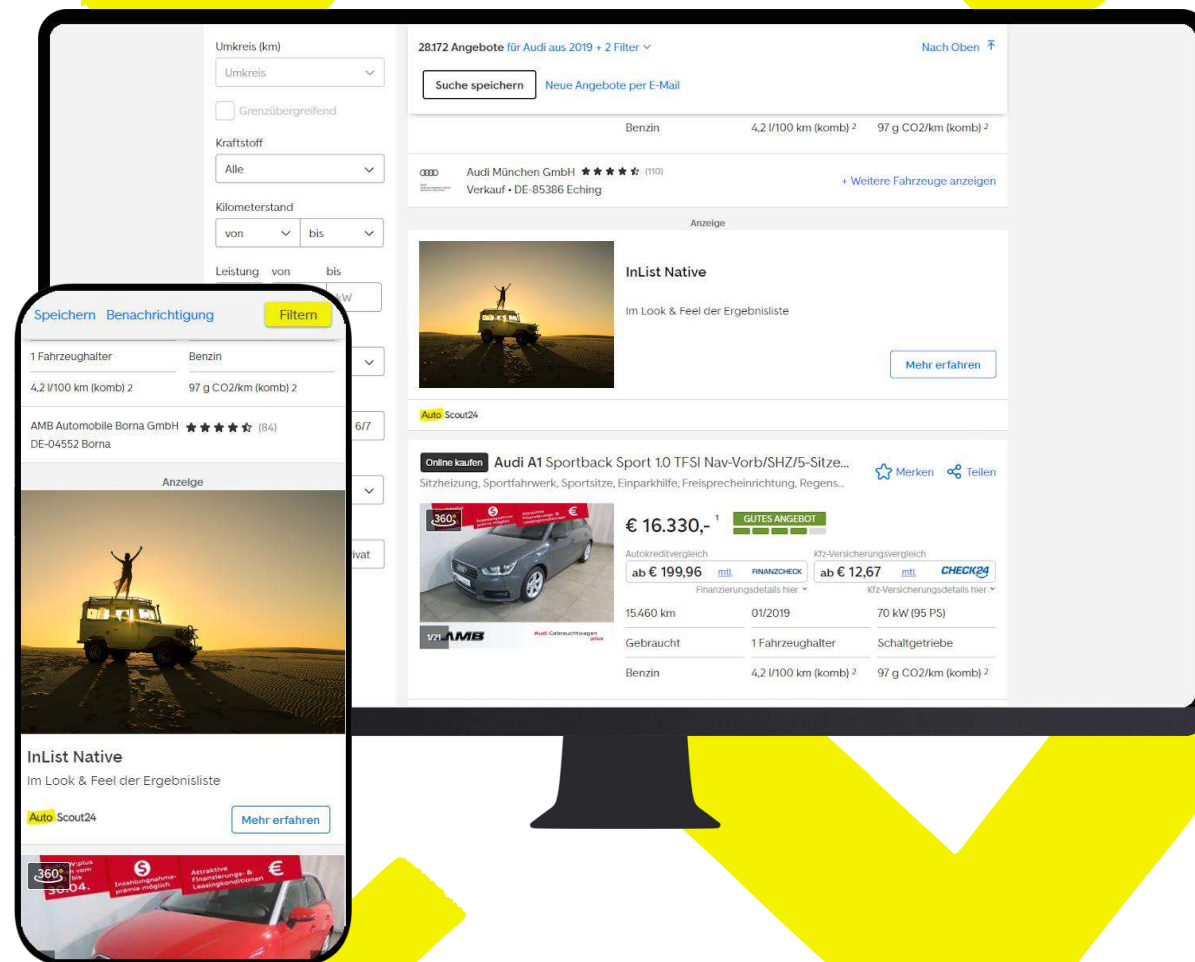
Umkreis (km)
Umkreis
Grenzübergreifend
Kraftstoff
Alle
Kilometerstand
von
bis
Leistung von bis
kW

28.172 Angebote für Audi aus 2019 + 2 Filter
Nach Oben
Suche speichern
Neue Angebote per E-Mail

Benzin | 4,2 l/100 km (komb) 2 | 97 g CO2/km (komb) 2

Audi München GmbH ★★★★☆ (110)
Verkauf • DE-85386 Eching
+ Weitere Fahrzeuge anzeigen

Anzeige
InList Native
Im Look & Feel der Ergebnisliste
Mehr erfahren
AutoScout24

Online kaufen Audi A1 Sportback Sport 1.0 TFSI Nav-Vorb/SHZ/5-Sitze...
Merken Teilen
Sitzheizung, Sportfahrwerk, Sportsitze, Einparkhilfe, Freisprecheinrichtung, Regens...
360°
€ 16.330,- 1
GUTES ANGEBOT
Autokreditvergleich
ab € 199,96 mtl. FINANZCHECK
Finanzierungsdetails hier
Kfz-Versicherungsvergleich
ab € 12,67 mtl. CHECK24
Kfz-Versicherungsdetails hier
1/21 AMB
15.460 km | 01/2019 | 70 kW (95 PS)
Gebraucht | 1 Fahrzeughalter | Schaltgetriebe
Benzin | 4,2 l/100 km (komb) 2 | 97 g CO2/km (komb) 2

Speichern Benachrichtigung Filtern
1 Fahrzeughalter Benzin
4,2 l/100 km (komb) 2 97 g CO2/km (komb) 2
AMB Automobile Borna GmbH ★★★★☆ (84)
DE-04552 Borna
6/7
ivat
Anzeige
InList Native
Im Look & Feel der Ergebnisliste
AutoScout24
Mehr erfahren
360°
Attraktive Finanzierungs- & Leasingkonditionen
Inzahlungnahmeprämie möglich